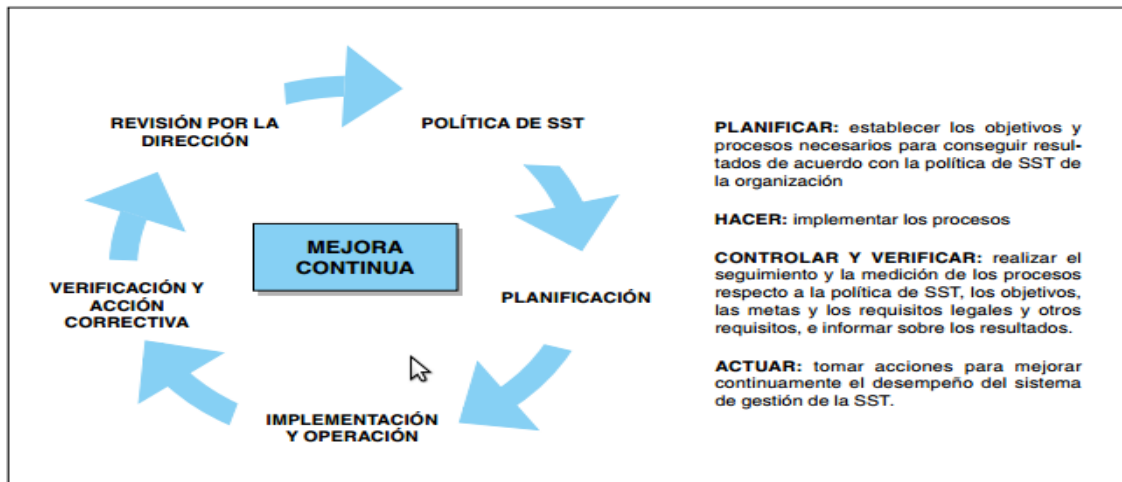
REVISIÓN POR LA DIRECCIÓN

POLÍTICA DE SST

MEJORA CONTINUA

PLANIFICACIÓN

VERIFICACIÓN Y ACCIÓN CORRECTIVA

IMPLEMENTACIÓN Y OPERACIÓN

PLANIFICAR: establecer los objetivos y procesos necesarios para conseguir resultados de acuerdo con la política de SST de la organización

HACER: implementar los procesos

CONTROLAR Y VERIFICAR: realizar el seguimiento y la medición de los procesos respecto a la política de SST, los objetivos, las metas y los requisitos legales y otros requisitos, e informar sobre los resultados.

ACTUAR: tomar acciones para mejorar continuamente el desempeño del sistema de gestión de la SST.